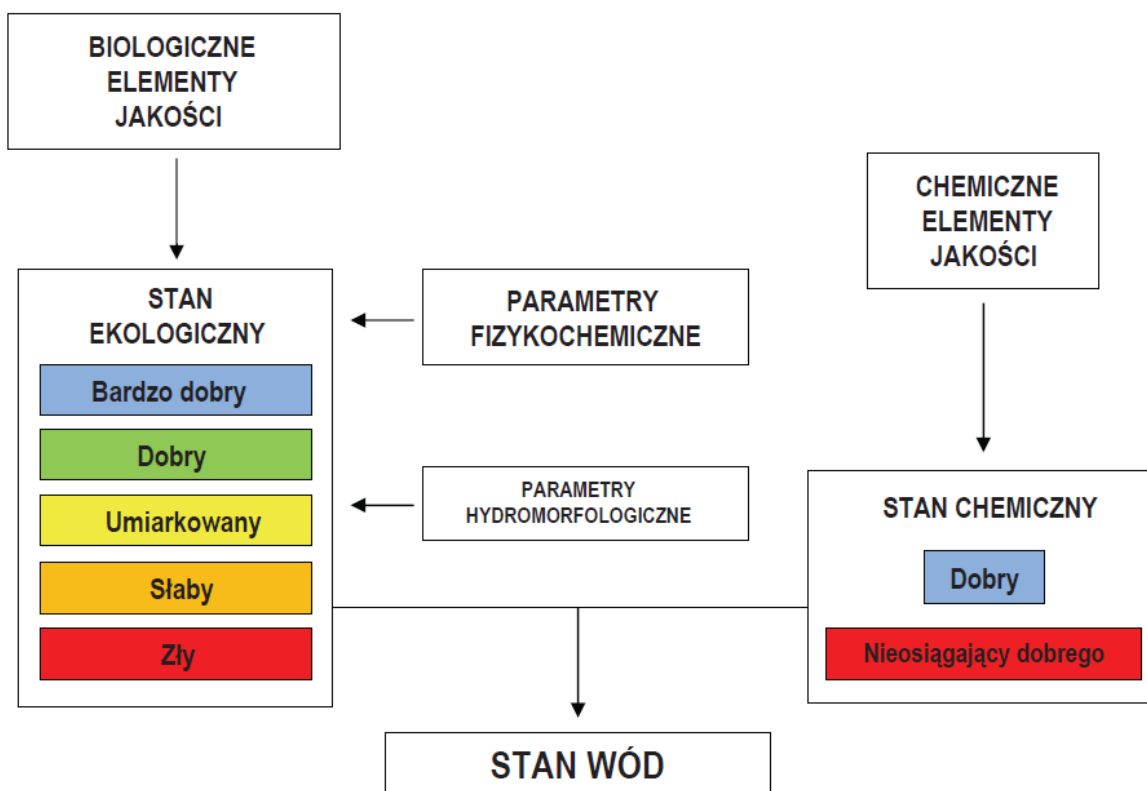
BIOLOGICZNE ELEMENTY JAKOŚCI

CHEMICZNE ELEMENTY JAKOŚCI

STAN EKOLOGICZNY

Bardzo dobry

Dobry

Umiarkowany

Słaby

Zły

PARAMETRY FIZYKOCHEMICZNE

PARAMETRY HYDROMORFOLOGICZNE

STAN CHEMICZNY

Dobry

Nieosiągający dobrego

STAN WÓD